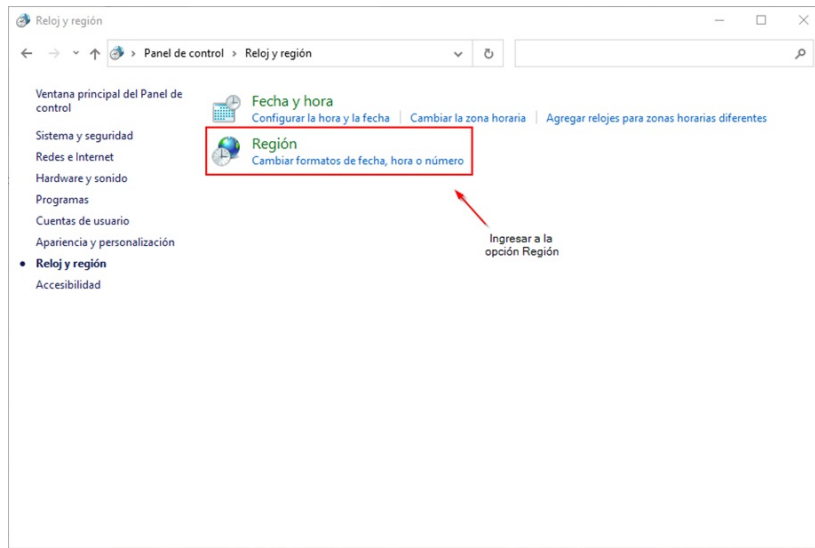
Reloj y región

Panel de control › Reloj y región

Ventana principal del Panel de control

Sistema y seguridad

Redes e Internet

Hardware y sonido

Programas

Cuentas de usuario

Apariencia y personalización

Reloj y región

Accesibilidad

Fecha y hora

Configurar la hora y la fecha | Cambiar la zona horaria | Agregar relojes para zonas horarias diferentes

Región

Cambiar formatos de fecha, hora o número

Ingresar a la opción Región